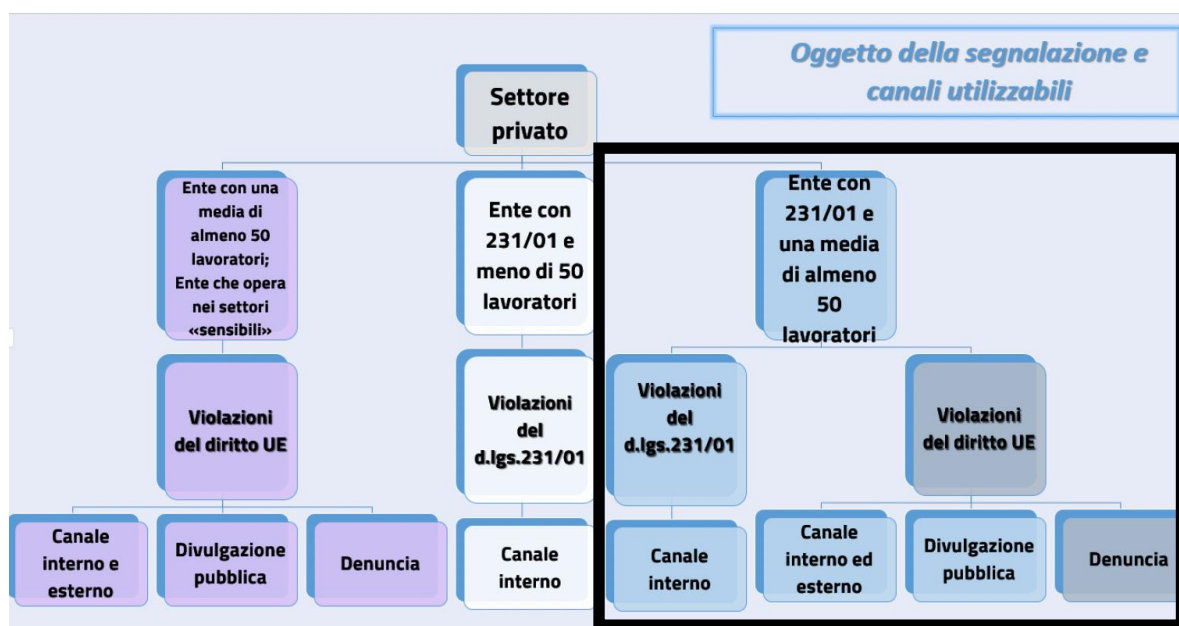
Oggetto della segnalazione e canali utilizzabili

Settore privato

Ente con una media di almeno 50 lavoratori; Ente che opera nei settori «sensibili»

Ente con 231/01 e meno di 50 lavoratori

Ente con 231/01 e una media di almeno 50 lavoratori

Violazioni del diritto UE

Violazioni del d.lgs.231/01

Violazioni del d.lgs.231/01

Violazioni del diritto UE

Canale interno e esterno

Divulgazione pubblica

Denuncia

Canale interno

Canale interno

Canale interno ed esterno

Divulgazione pubblica

Denuncia